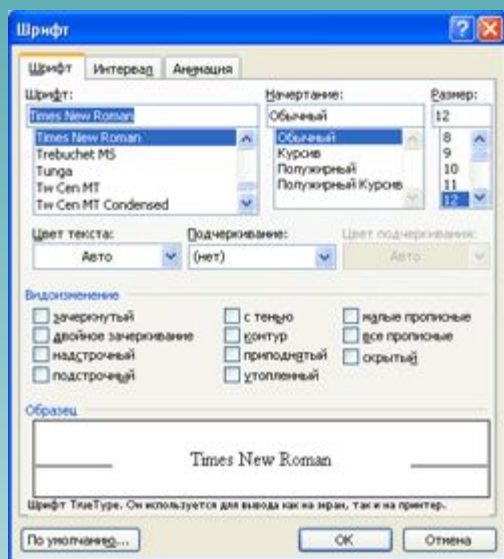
Шрифт

Шрифт | Интервал | Анимация

Шрифт:
Times New Roman
Times New Roman
Trebuchet MS
Tunga
Tw Cen MT
Tw Cen MT Condensed

Начертание:
Обычный
Обычный
Курсив
Полужирный
Полужирный Курсив

Размер:
12
8
9
10
11
12

Цвет текста:
Авто

Подчеркивание:
(нет)

Цвет подчеркивания:
Авто

Видоизменение
зачеркнутый
двойное зачеркивание
надстрочный
подстрочный
с тенью
контур
приподнятый
утопленный
малые прописные
все прописные
скрытый

Образец
Times New Roman

Шрифт TrueType. Он используется для вывода как на экран, так и на принтер.

По умолчанию...
ОК
Отмена